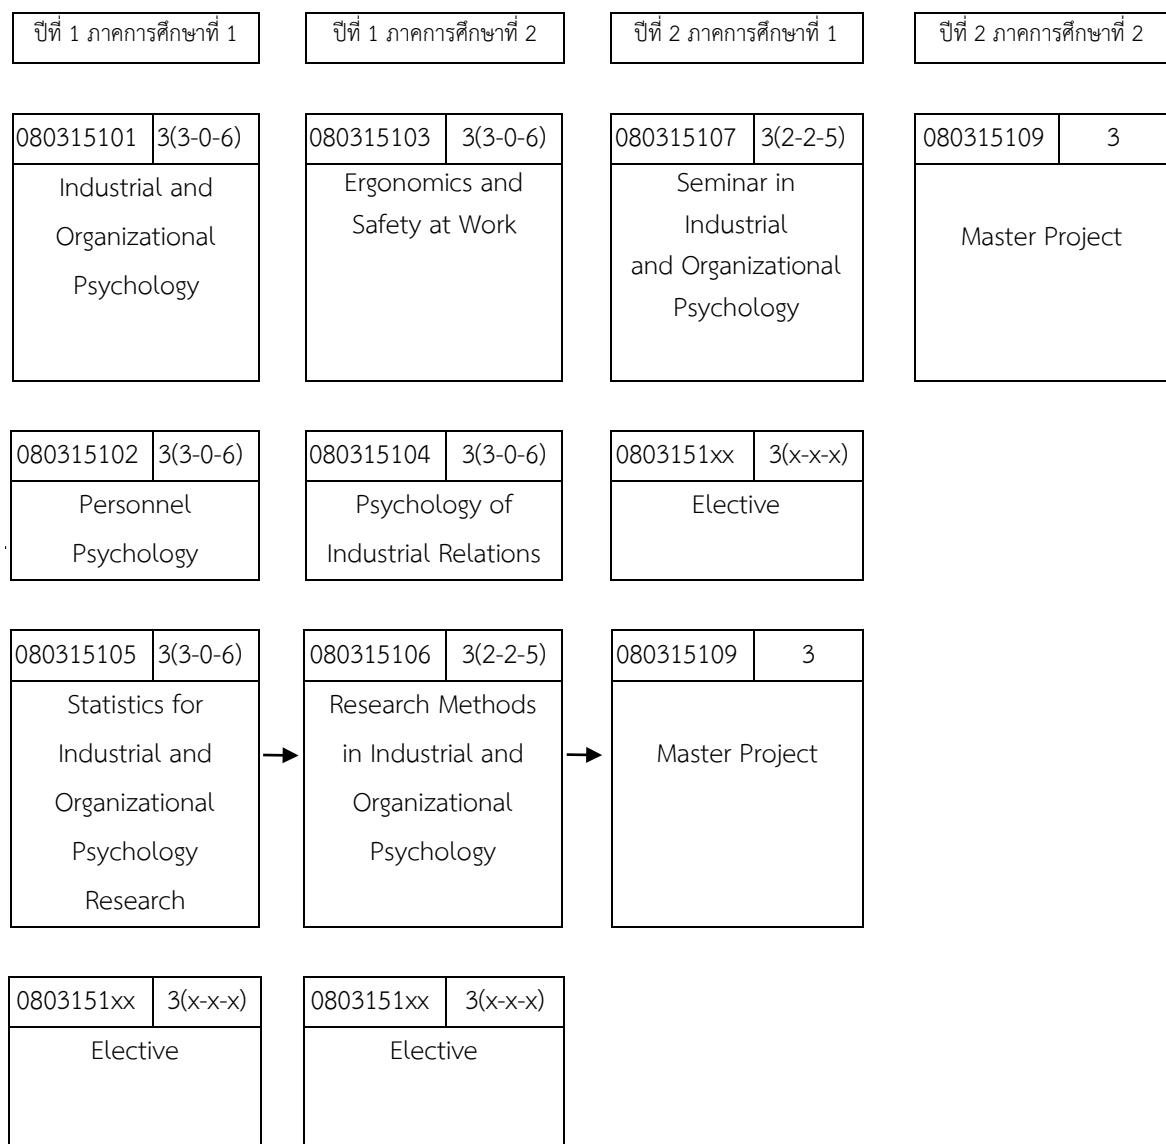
ปีที่ 1 ภาคการศึกษาที่ 1

ปีที่ 1 ภาคการศึกษาที่ 2

ปีที่ 2 ภาคการศึกษาที่ 1

ปีที่ 2 ภาคการศึกษาที่ 2

080315101 3(3-0-6)
Industrial and Organizational Psychology

080315103 3(3-0-6)
Ergonomics and Safety at Work

080315107 3(2-2-5)
Seminar in Industrial and Organizational Psychology

080315109 3
Master Project

080315102 3(3-0-6)
Personnel Psychology

080315104 3(3-0-6)
Psychology of Industrial Relations

0803151xx 3(x-x-x)
Elective

080315105 3(3-0-6)
Statistics for Industrial and Organizational Psychology Research

080315106 3(2-2-5)
Research Methods in Industrial and Organizational Psychology

080315109 3
Master Project

0803151xx 3(x-x-x)
Elective

0803151xx 3(x-x-x)
Elective